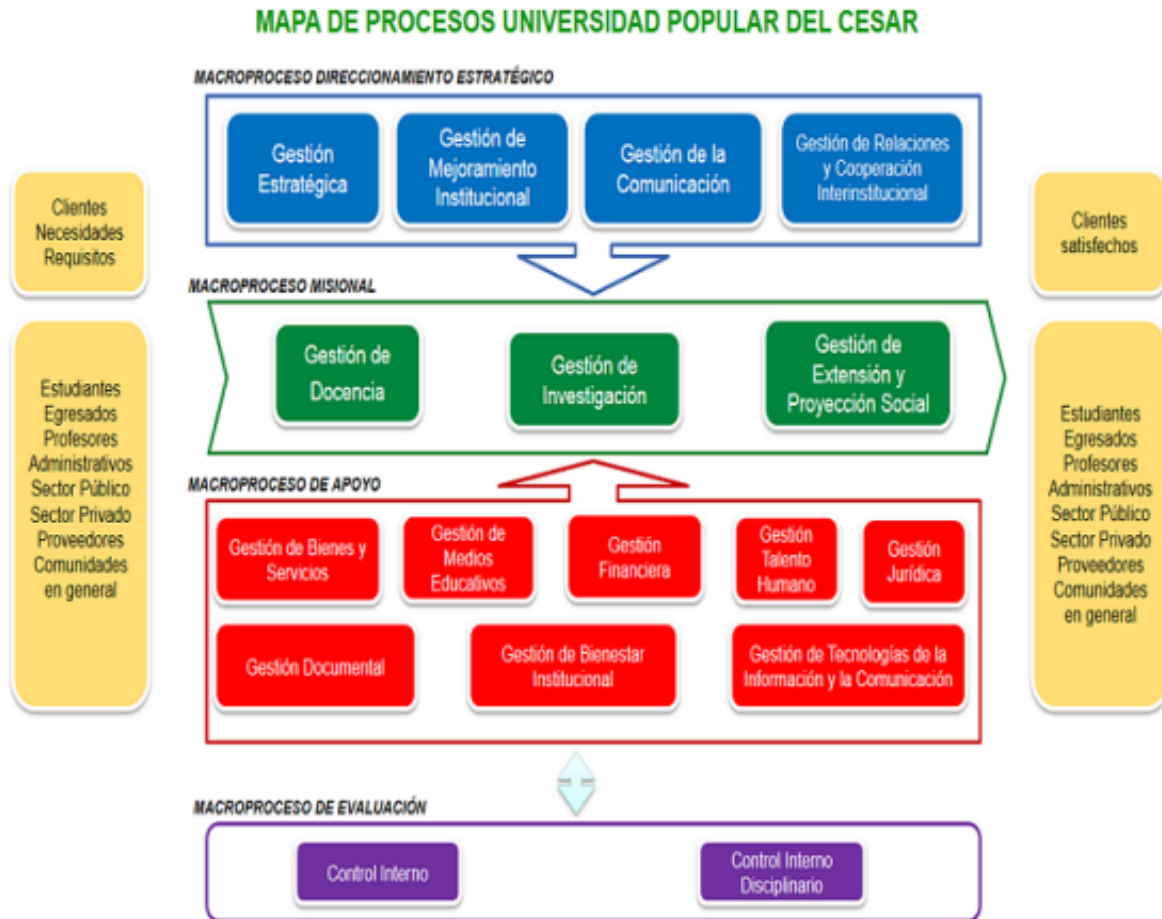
MAPA DE PROCESOS UNIVERSIDAD POPULAR DEL CESAR

MACROPROCESO DIRECCIONAMIENTO ESTRATÉGICO

Gestión Estratégica

Gestión de Mejoramiento Institucional

Gestión de la Comunicación

Gestión de Relaciones y Cooperación Interinstitucional

Clientes Necesidades Requisitos

Estudiantes Egresados Profesores Administrativos Sector Público Sector Privado Proveedores Comunidades en general

Clientes satisfechos

Estudiantes Egresados Profesores Administrativos Sector Público Sector Privado Proveedores Comunidades en general

MACROPROCESO MISIONAL

Gestión de Docencia

Gestión de Investigación

Gestión de Extensión y Proyección Social

MACROPROCESO DE APOYO

Gestión de Bienes y Servicios

Gestión de Medios Educativos

Gestión Financiera

Gestión Talento Humano

Gestión Jurídica

Gestión Documental

Gestión de Bienestar Institucional

Gestión de Tecnologías de la Información y la Comunicación

MACROPROCESO DE EVALUACIÓN

Control Interno

Control Interno Disciplinario